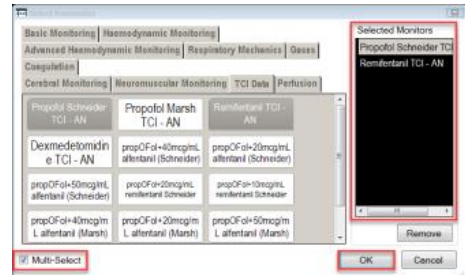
Select Monitors

Basic Monitoring | Haemodynamic Monitoring
Advanced Haemodynamic Monitoring | Respiratory Mechanics | Gases
Coagulation
Cerebral Monitoring | Neuromuscular Monitoring | TCI Data | Perfusion

| Propofol Schneider TCI - AN | Propofol Marsh TCI - AN | Remifentanil TCI - AN |
|---|---|---|
| Dexmedetomidine TCI - AN | propOFol+40mcg/mL alfentanil (Schneider) | propOFol+20mcg/mL alfentanil (Schneider) |
| propOFol+50mcg/mL alfentanil (Schneider) | propOFol+20mcg/mL remifentanil Schneider | propOFol+10mcg/mL remifentanil Schneider |
| propOFol+40mcg/mL alfentanil (Marsh) | propOFol+20mcg/mL alfentanil (Marsh) | propOFol+50mcg/mL alfentanil (Marsh) |

Selected Monitors
Propofol Schneider TCI
Remifentanil TCI - AN

Remove

Multi-Select

OK

Cancel